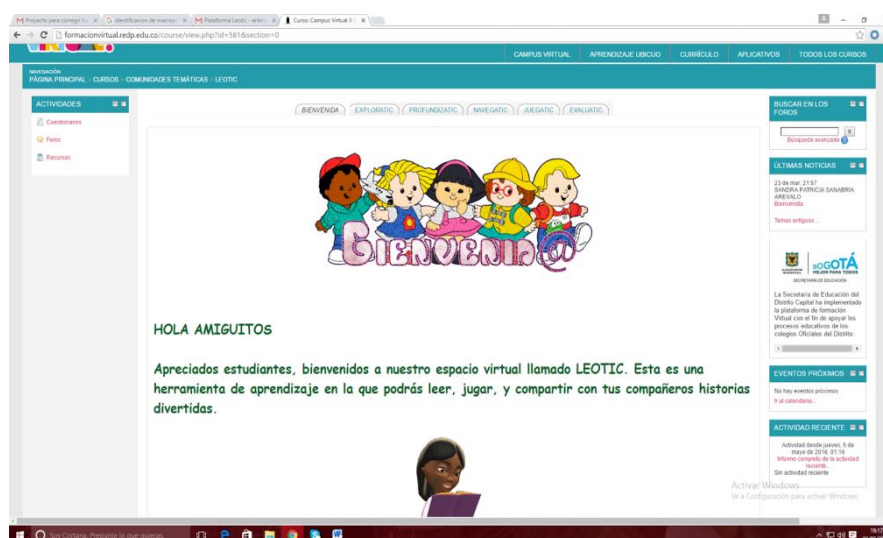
M Proyecto para corregir tu: × | G identificacion de macroc × | M Plataforma Leotic - enlac × | Curso: Campus Virtual II: × |

formacionvirtual.redp.edu.co/course/view.php?id=581&section=0

CAMPUS VIRTUAL | APRENDIZAJE UBICUO | CURRÍCULO | APLICATIVOS | TODOS LOS CURSOS

NAVEGACIÓN
PÁGINA PRINCIPAL » CURSOS » COMUNIDADES TEMÁTICAS » LEOTIC

ACTIVIDADES
Cuestionarios
Foros
Recursos

BIENVENIDA | EXPLORATIC | PROFUNDIZATIC | NAVEGATIC | JUEGATIC | EVALUATIC

Bienvenid@

HOLA AMIGUITOS

Apreciados estudiantes, bienvenidos a nuestro espacio virtual llamado LEOTIC. Esta es una herramienta de aprendizaje en la que podrás leer, jugar, y compartir con tus compañeros historias divertidas.

BUSCAR EN LOS FOROS
Ir
Búsqueda avanzada

ÚLTIMAS NOTICIAS
23 de mar, 21:57
SANDRA PATRICIA SANABRIA AREVALO
Bienvenida
Temas antiguos ...

BOGOTÁ MEJOR PARA TODOS
SECRETARÍA DE EDUCACIÓN

La Secretaría de Educación del Distrito Capital ha implementado la plataforma de formación Virtual con el fin de apoyar los procesos educativos de los colegios Oficiales del Distrito.

EVENTOS PRÓXIMOS
No hay eventos próximos
Ir al calendario...

ACTIVIDAD RECIENTE
Actividad desde jueves, 5 de mayo de 2016, 01:16
Informe completo de la actividad reciente...
Sin actividad reciente

Activar Windows
Ve a Configuración para activar Windows.

Soy Cortana. Pregunta lo que quieras.
19:17